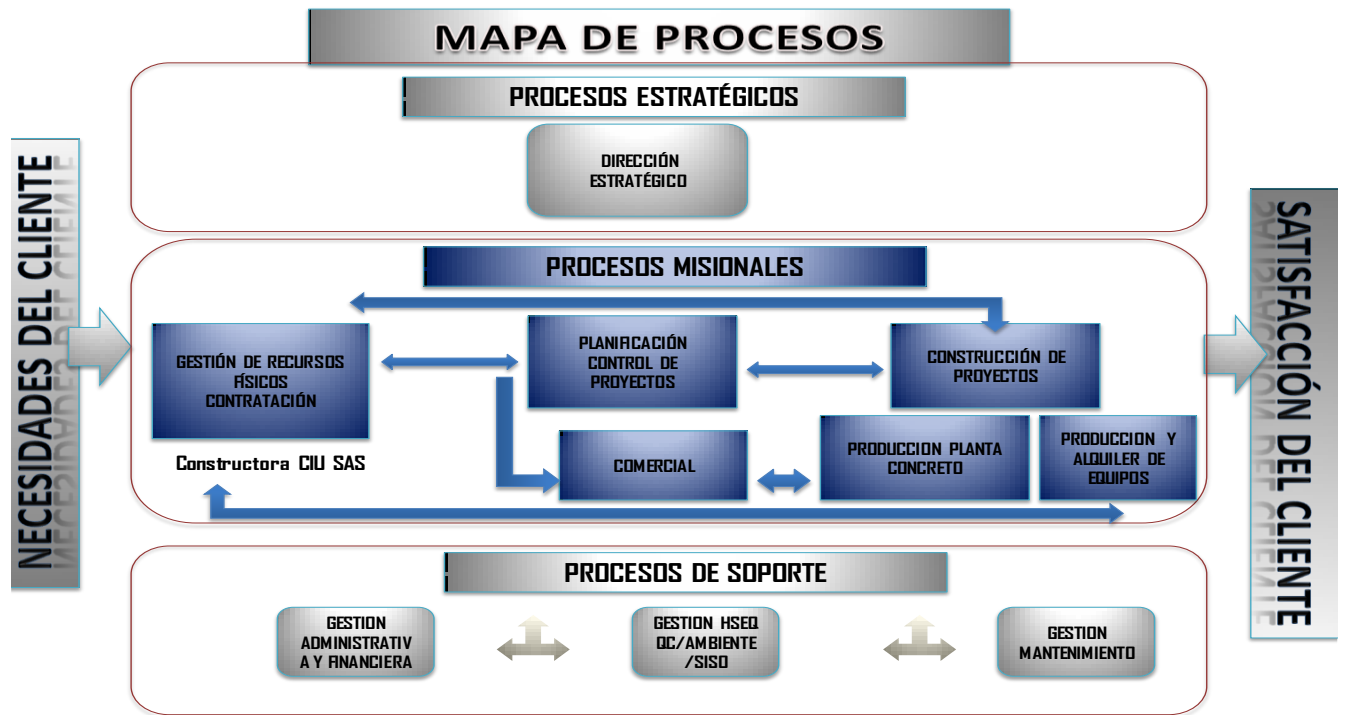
MAPA DE PROCESOS

NECESIDADES DEL CLIENTE

PROCESOS ESTRATÉGICOS

DIRECCIÓN ESTRATÉGICO

PROCESOS MISIONALES

GESTIÓN DE RECURSOS FÍSICOS CONTRATACIÓN

PLANIFICACIÓN CONTROL DE PROYECTOS

CONSTRUCCIÓN DE PROYECTOS

Constructora CIU SAS

COMERCIAL

PRODUCCION PLANTA CONCRETO

PRODUCCION Y ALQUILER DE EQUIPOS

PROCESOS DE SOPORTE

GESTION ADMINISTRATIVA Y FINANCIERA

GESTION HSEQ QC/AMBIENTE /SISO

GESTION MANTENIMIENTO

SATISFACCIÓN DEL CLIENTE